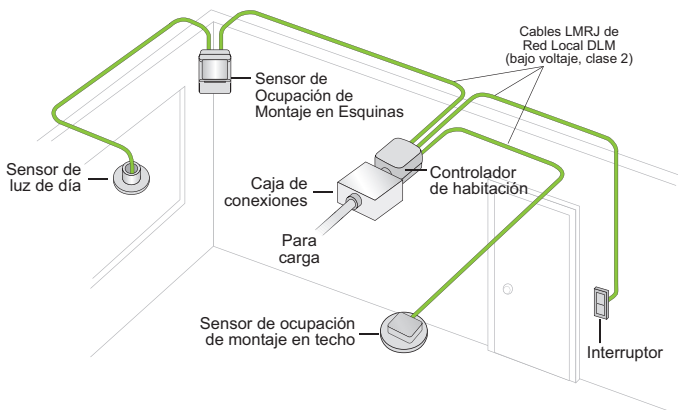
Cables LMRJ de Red Local DLM (bajo voltaje, clase 2)

Sensor de Ocupación de Montaje en Esquinas

Sensor de luz de día

Caja de conexiones

Controlador de habitación

Para carga

Sensor de ocupación de montaje en techo

Interruptor